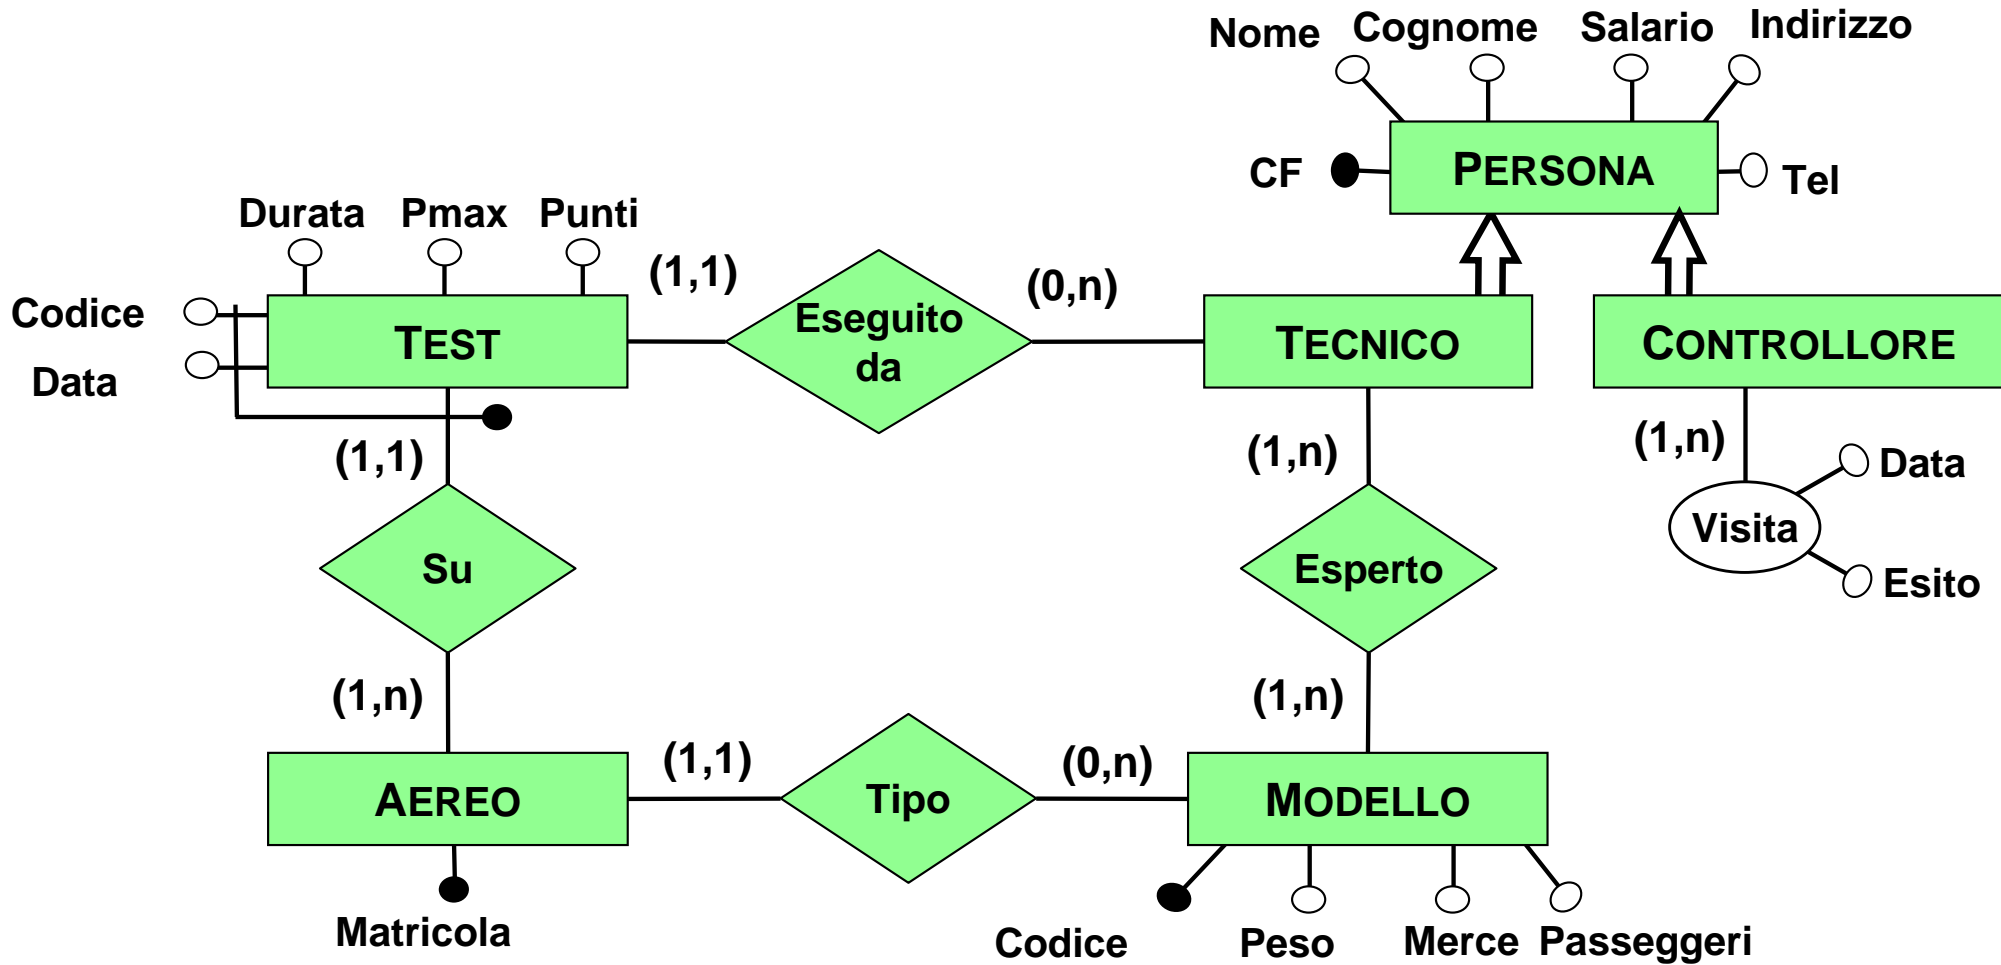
Nome
Cognome
Salario
Indirizzo
CF
PERSONA
Tel
Durata
Pmax
Punti
(1,1)
(0,n)
Codice
TEST
Eseguito da
TECNICO
CONTROLLORE
Data
(1,1)
(1,n)
(1,n)
Data
Visita
Su
Esperto
Esito
(1,n)
(1,n)
(1,1)
(0,n)
AEREO
Tipo
MODELLO
Matricola
Codice
Peso
Merce
Passeggeri